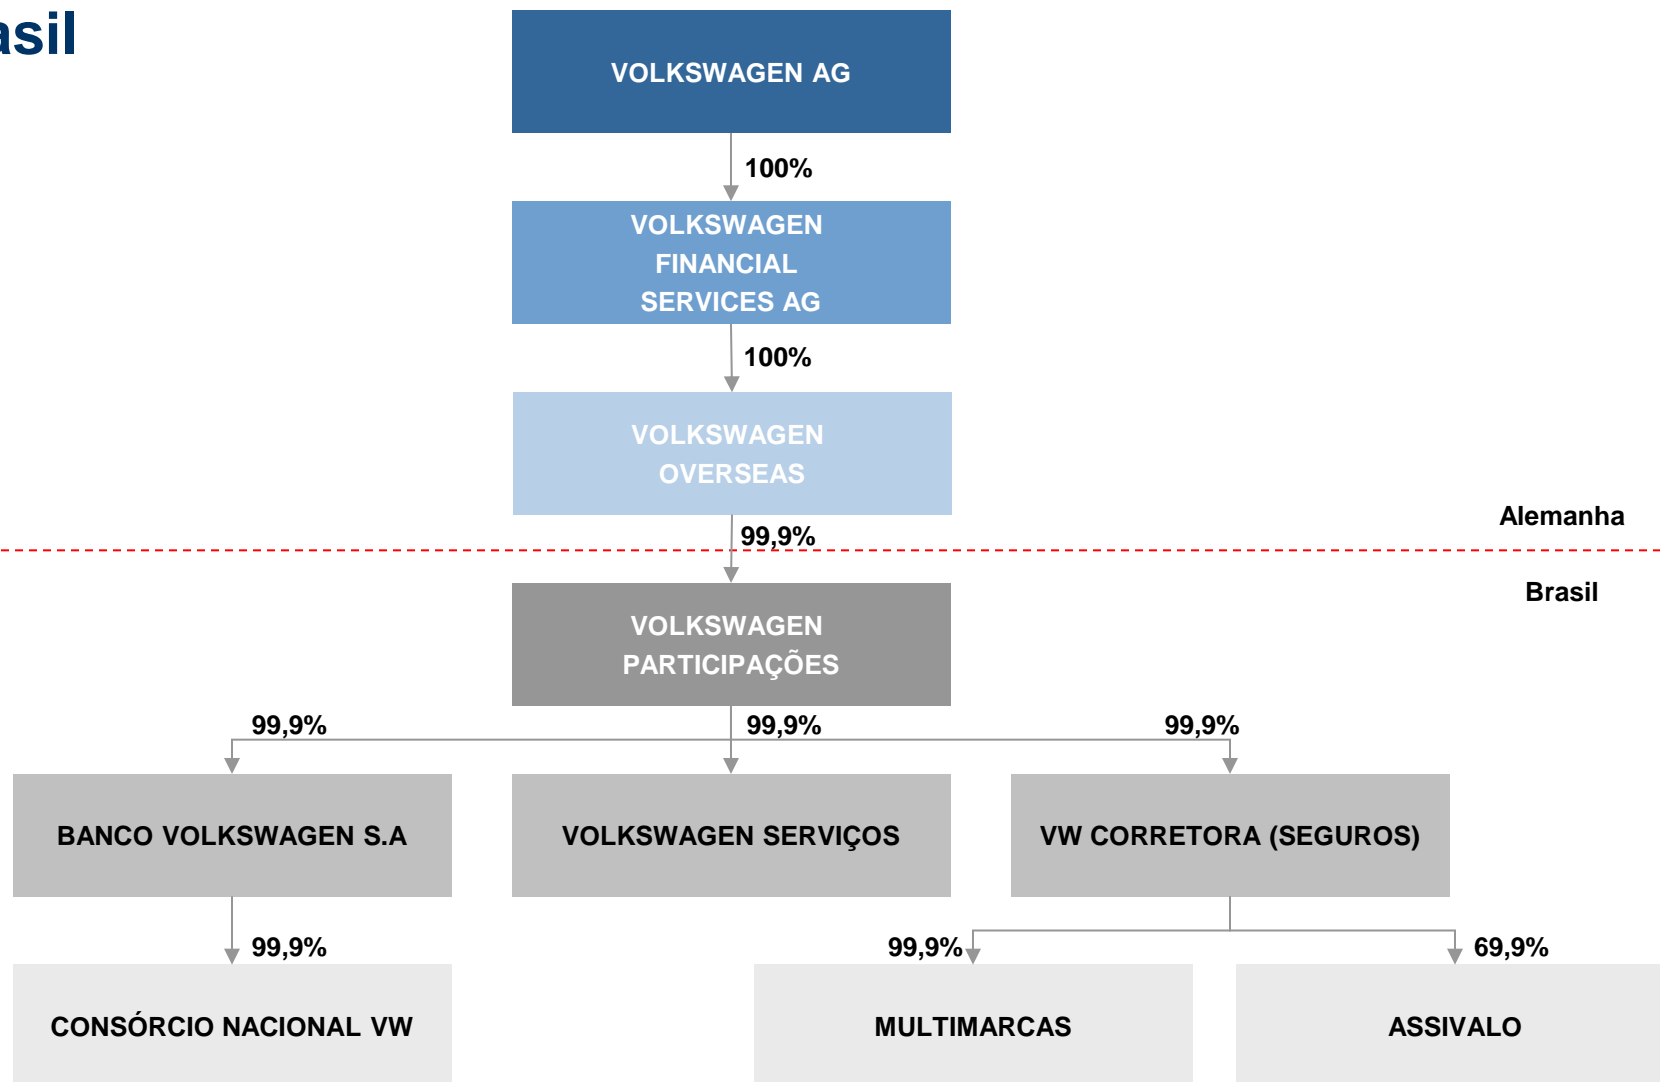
asil

VOLKSWAGEN AG

100%

VOLKSWAGEN FINANCIAL SERVICES AG

100%

VOLKSWAGEN OVERSEAS

Alemanha

99,9%

Brasil

VOLKSWAGEN PARTICIPAÇÕES

99,9%

99,9%

99,9%

BANCO VOLKSWAGEN S.A

VOLKSWAGEN SERVIÇOS

VW CORRETORA (SEGUROS)

99,9%

99,9%

69,9%

CONSÓRCIO NACIONAL VW

MULTIMARCAS

ASSIVALO